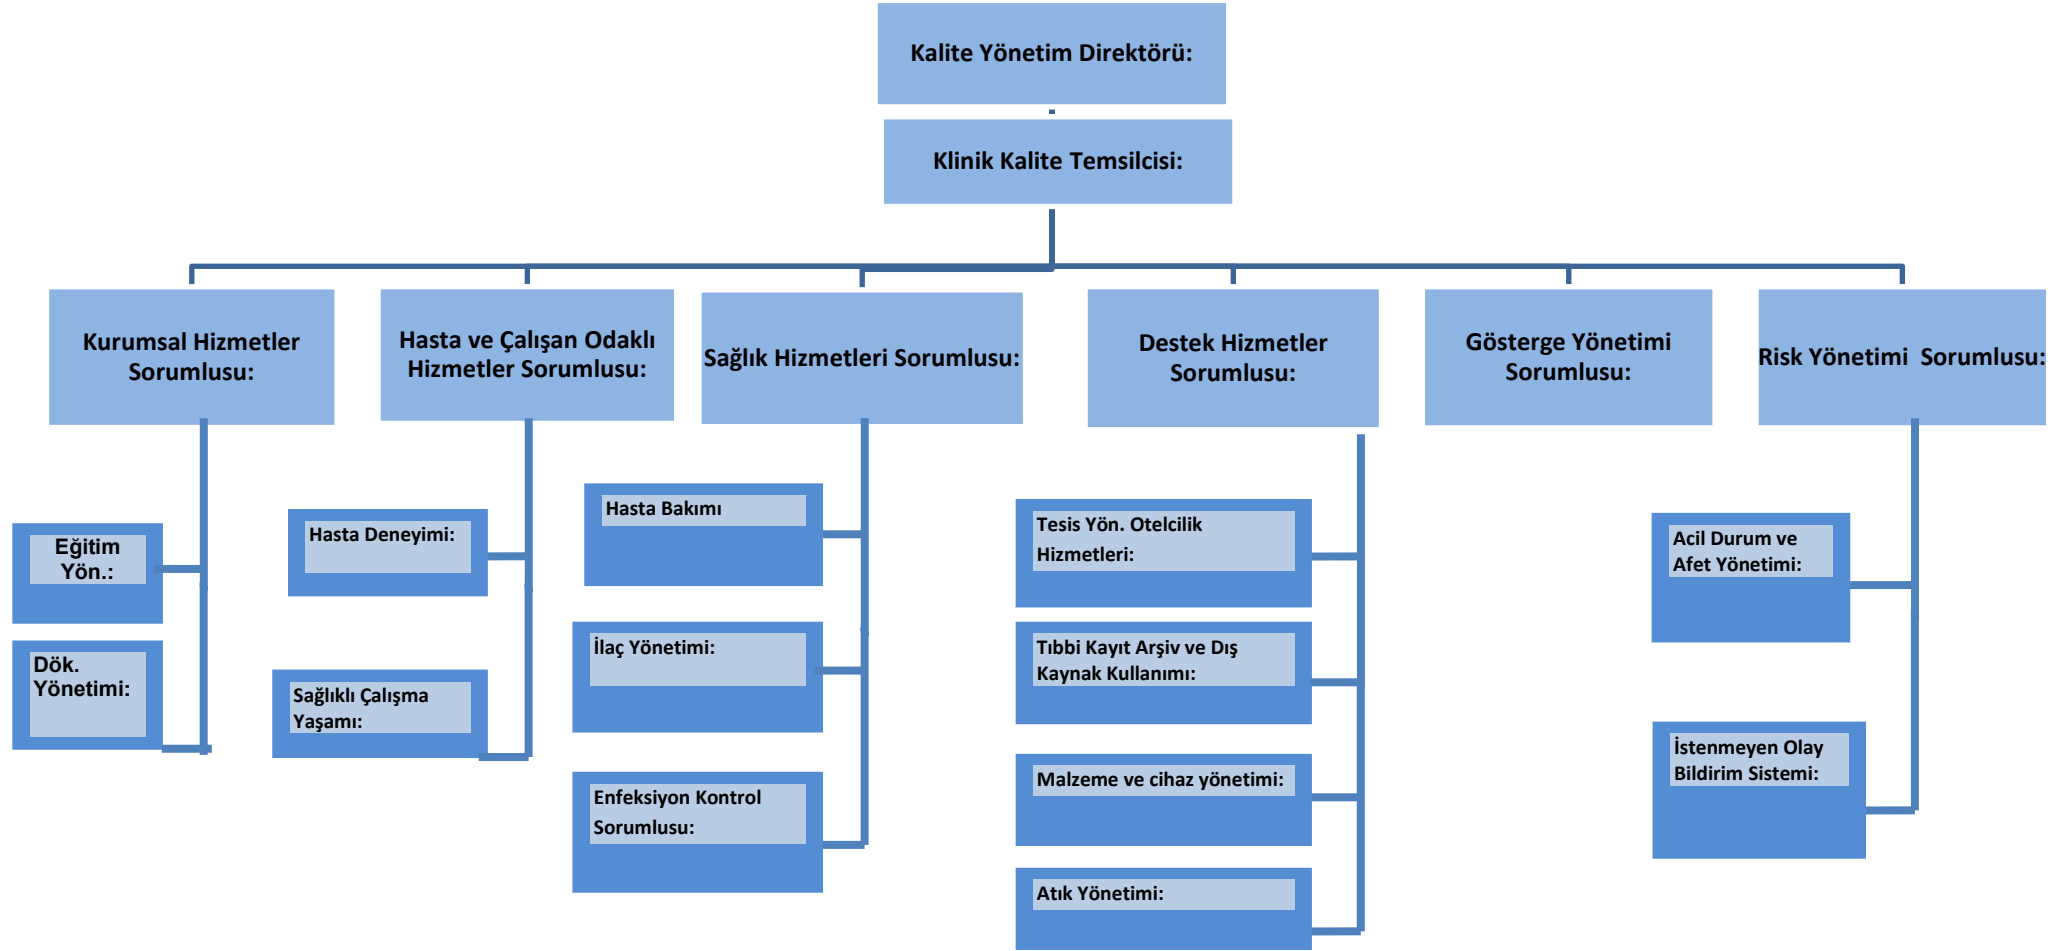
Kalite Yönetim Direktörü:

Klinik Kalite Temsilcisi:

Kurumsal Hizmetler Sorumlusu:

Hasta ve Çalışan Odaklı Hizmetler Sorumlusu:

Sağlık Hizmetleri Sorumlusu:

Destek Hizmetler Sorumlusu:

Gösterge Yönetimi Sorumlusu:

Risk Yönetimi Sorumlusu:

Eğitim Yön.:

Dök. Yönetimi:

Hasta Deneyimi:

Sağlıklı Çalışma Yaşamı:

Hasta Bakımı

İlaç Yönetimi:

Enfeksiyon Kontrol Sorumlusu:

Tesis Yön. Otelcilik Hizmetleri:

Tıbbi Kayıt Arşiv ve Dış Kaynak Kullanımı:

Malzeme ve cihaz yönetimi:

Atık Yönetimi:

Acil Durum ve Afet Yönetimi:

İstenmeyen Olay Bildirim Sistemi: